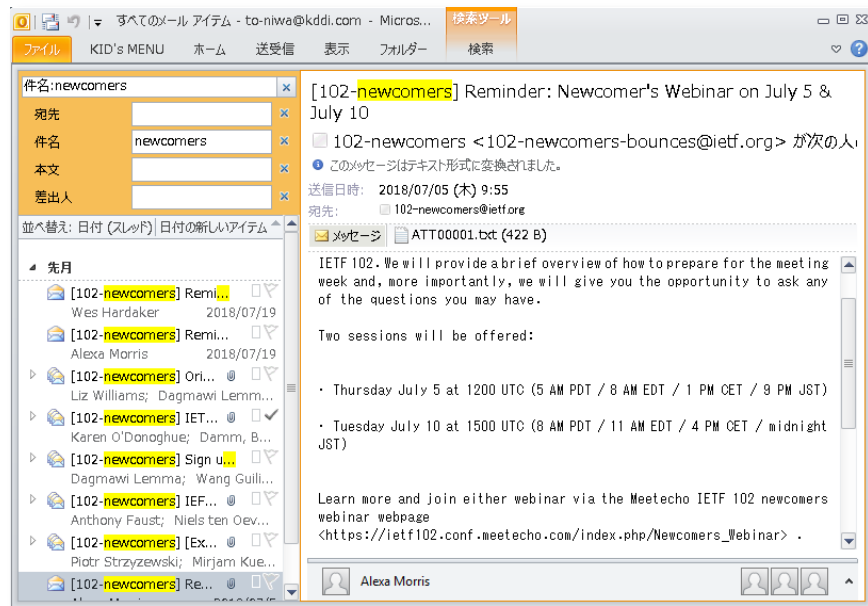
すべてのメール アイテム - to-niwa@kddi.com - Micros... 検索ツール

ファイル KID's MENU ホーム 送受信 表示 フォルダー 検索

件名:newcomers

宛先

件名 newcomers

本文

差出人

並べ替え: 日付 (スレッド) 日付の新しいアイテム

先月

[102-newcomers] Remi...
Wes Hardaker 2018/07/19

[102-newcomers] Remi...
Alexa Morris 2018/07/19

[102-newcomers] Ori...
Liz Williams; Dagmawi Lemm...

[102-newcomers] IET...
Karen O'Donoghue; Damm, B...

[102-newcomers] Sign u...
Dagmawi Lemma; Wang Guili...

[102-newcomers] IEF...
Anthony Faust; Niels ten Oev...

[102-newcomers] [Ex...
Piotr Strzyzewski; Mirjam Kue...

[102-newcomers] Re...

[102-newcomers] Reminder: Newcomer's Webinar on July 5 & July 10

102-newcomers <102-newcomers-bounces@ietf.org> が次の人(

このメッセージはテキスト形式に変換されました。

送信日時: 2018/07/05 (木) 9:55

宛先: 102-newcomers@ietf.org

メッセージ ATT00001.txt (422 B)

IETF 102. We will provide a brief overview of how to prepare for the meeting week and, more importantly, we will give you the opportunity to ask any of the questions you may have.

Two sessions will be offered:

· Thursday July 5 at 1200 UTC (5 AM PDT / 8 AM EDT / 1 PM CET / 9 PM JST)

· Tuesday July 10 at 1500 UTC (8 AM PDT / 11 AM EDT / 4 PM CET / midnight JST)

Learn more and join either webinar via the Meetecho IETF 102 newcomers webinar webpage <https://ietf102.conf.meetecho.com/index.php/Newcomers_Webinar> .

Alexa Morris